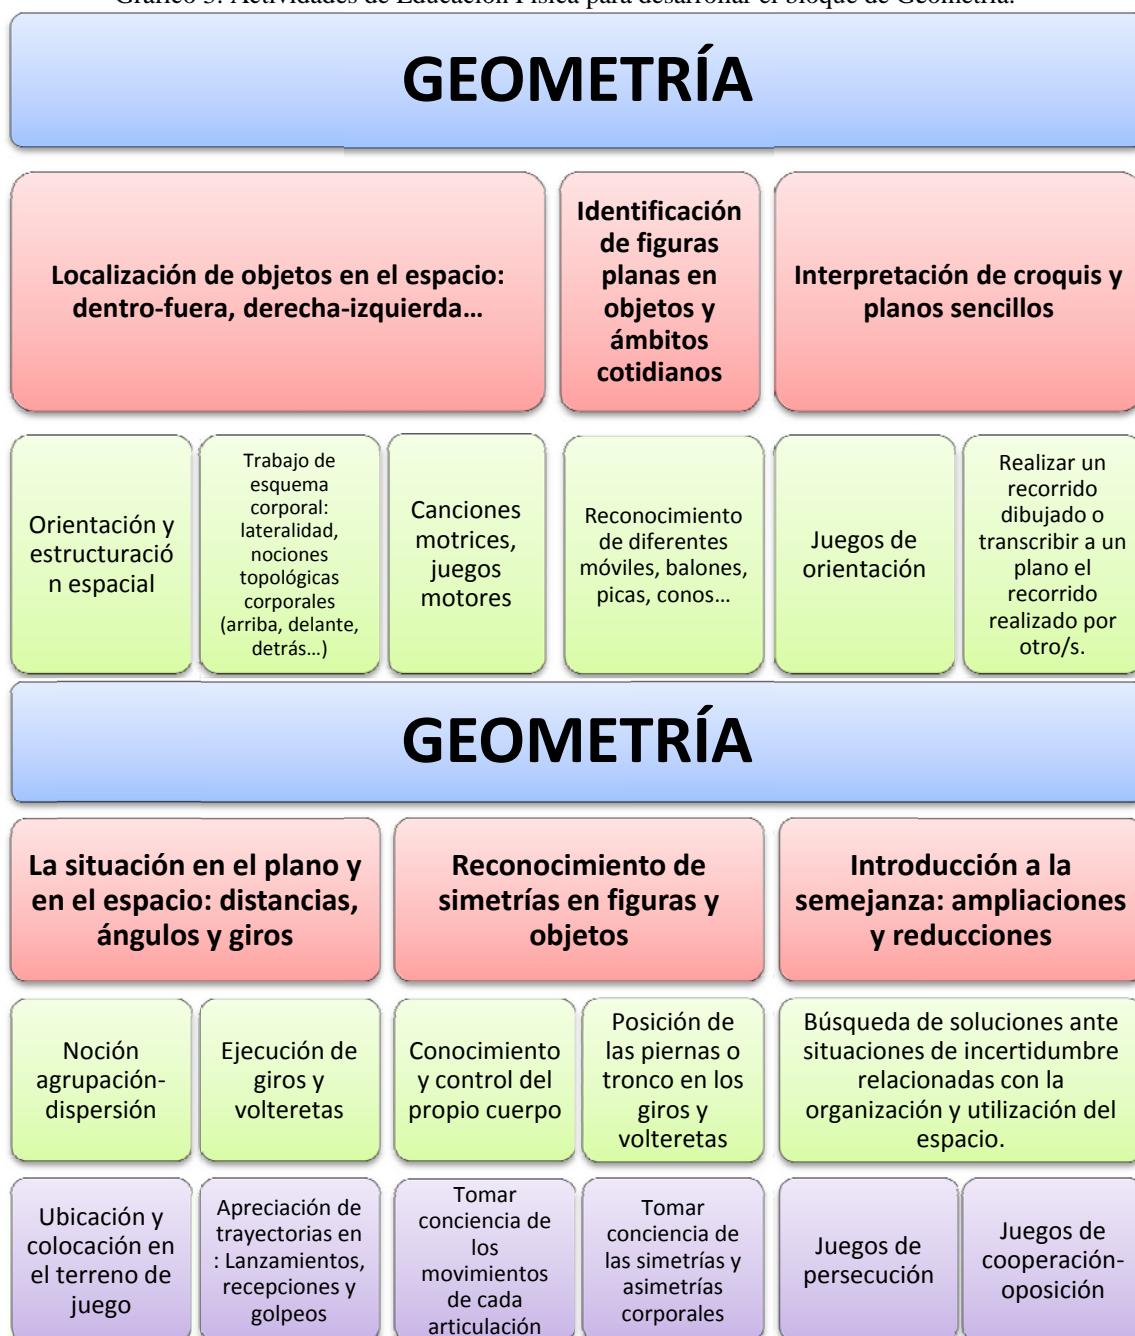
Gráfico 3. Actividades de Educación Física para desarrollar el bloque de Geometría.

GEOMETRÍA

Localización de objetos en el espacio: dentro-fuera, derecha-izquierda…

Identificación de figuras planas en objetos y ámbitos cotidianos

Interpretación de croquis y planos sencillos

Orientación y estructuración espacial

Trabajo de esquema corporal: lateralidad, nociones topológicas corporales (arriba, delante, detrás…)

Canciones motrices, juegos motores

Reconocimiento de diferentes móviles, balones, picas, conos…

Juegos de orientación

Realizar un recorrido dibujado o transcribir a un plano el recorrido realizado por otro/s.

GEOMETRÍA

La situación en el plano y en el espacio: distancias, ángulos y giros

Reconocimiento de simetrías en figuras y objetos

Introducción a la semejanza: ampliaciones y reducciones

Noción agrupación-dispersión

Ejecución de giros y volteretas

Conocimiento y control del propio cuerpo

Posición de las piernas o tronco en los giros y volteretas

Búsqueda de soluciones ante situaciones de incertidumbre relacionadas con la organización y utilización del espacio.

Ubicación y colocación en el terreno de juego

Apreciación de trayectorias en : Lanzamientos, recepciones y golpeos

Tomar conciencia de los movimientos de cada articulación

Tomar conciencia de las simetrías y asimetrías corporales

Juegos de persecución

Juegos de cooperación-oposición